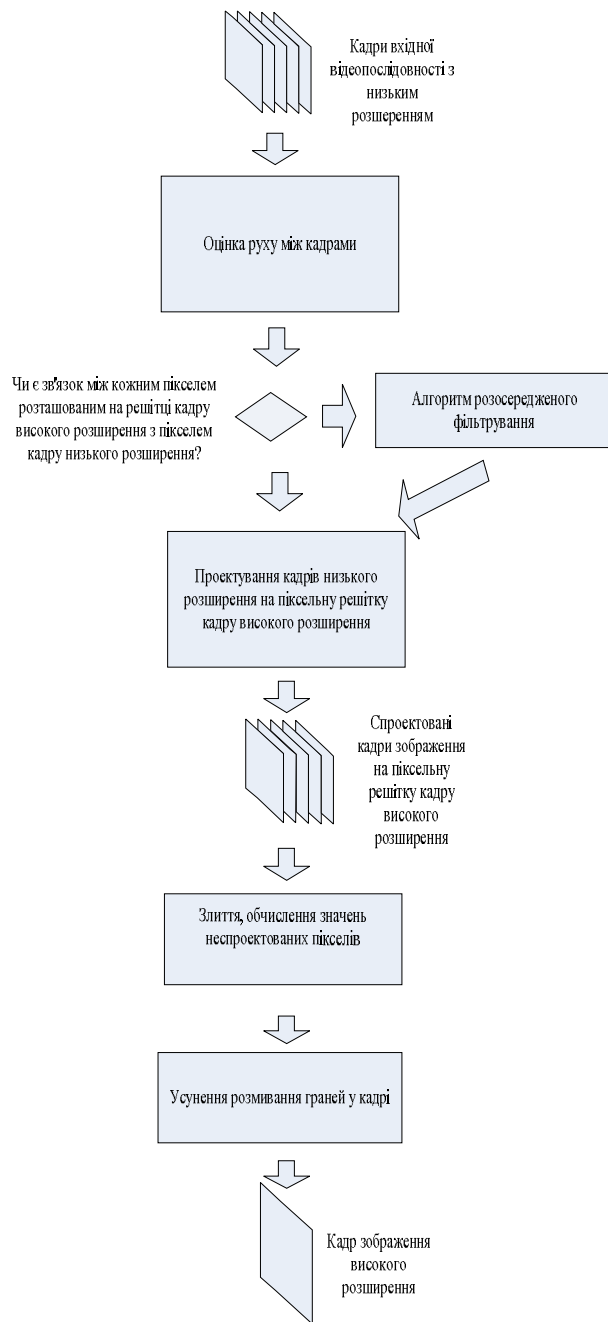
Кадри вхідної відеопослідовності з низьким розширенням

Оцінка руху між кадрами

Чи є зв'язок між кожним пікселем розташованим на решітці кадру високого розширення з пікселем кадру низького розширення?

Алгоритм розосередженого фільтрування

Проектування кадрів низького розширення на піксельну решітку кадру високого розширення

Спроектовані кадри зображення на піксельну решітку кадру високого розширення

Злиття, обчислення значень неспроектованих пікселів

Усунення розмивання граней у кадрі

Кадр зображення високого розширення